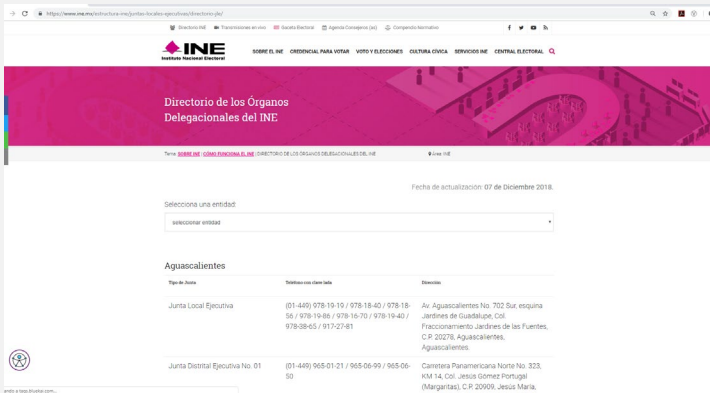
https://www.ine.mx/estructura-ine/juntas-locales-ejecutivas/directorio-jle/

Directorio INE | Transmisiones en vivo | Gaceta Electoral | Agenda Consejeros (as) | Compendio Normativo

INE
Instituto Nacional Electoral

SOBRE EL INE | CREDENCIAL PARA VOTAR | VOTO Y ELECCIONES | CULTURA CÍVICA | SERVICIOS INE | CENTRAL ELECTORAL

Directorio de los Órganos Delegacionales del INE

Tema: SOBRE INE | CÓMO FUNCIONA EL INE | DIRECTORIO DE LOS ÓRGANOS DELEGACIONALES DEL INE | Área: INE

Fecha de actualización: 07 de Diciembre 2018.

Selecciona una entidad

seleccionar entidad

Aguascalientes

| Tipo de Junta | Teléfono con clave lada | Dirección |
|---|---|---|
| Junta Local Ejecutiva | (01-449) 978-19-19 / 978-18-40 / 978-18-56 / 978-19-86 / 978-16-70 / 978-19-40 / 978-38-65 / 917-27-81 | Av. Aguascalientes No. 702 Sur, esquina Jardines de Guadalupe, Col. Fraccionamiento Jardines de las Fuentes, C.P. 20278, Aguascalientes, Aguascalientes. |
| Junta Distrital Ejecutiva No. 01 | (01-449) 965-01-21 / 965-06-99 / 965-06-50 | Carretera Panamericana Norte No. 323, KM 14, Col. Jesús Gómez Portugal (Margaritas), C.P. 20909, Jesús María, |

ando a tags.tiqode.com...